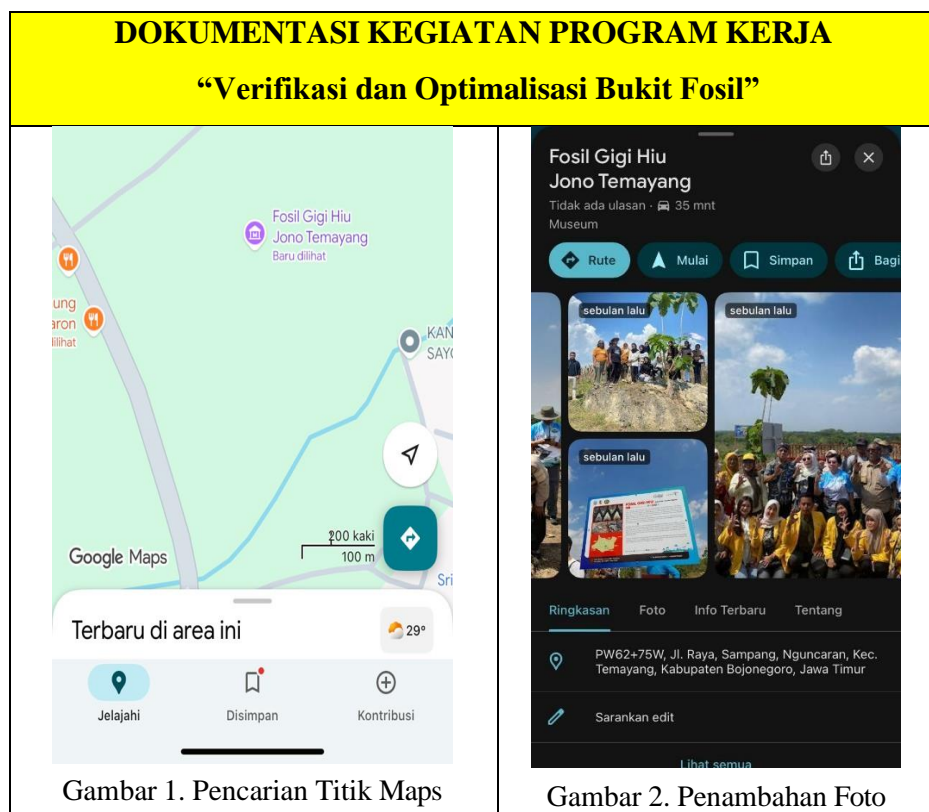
DOKUMENTASI KEGIATAN PROGRAM KERJA

"Verifikasi dan Optimalisasi Bukit Fosil"

Fosil Gigi Hiu Jono Temayang
Baru dilihat

ung
aron
dilihat

KAN
SAY

200 kaki
100 m

Google Maps

Sri

Terbaru di area ini

29°

Jelajahi

Disimpan

Kontribusi

Gambar 1. Pencarian Titik Maps

Fosil Gigi Hiu
Jono Temayang
Tidak ada ulasan · 35 mnt
Museum

Rute

Mulai

Simpan

Bagi

sebulan lalu

sebulan lalu

sebulan lalu

Ringkasan

Foto

Info Terbaru

Tentang

PW62+75W, Jl. Raya, Sampang, Nguncaran, Kec. Temayang, Kabupaten Bojonegoro, Jawa Timur

Sarankan edit

Lihat semua

Gambar 2. Penambahan Foto